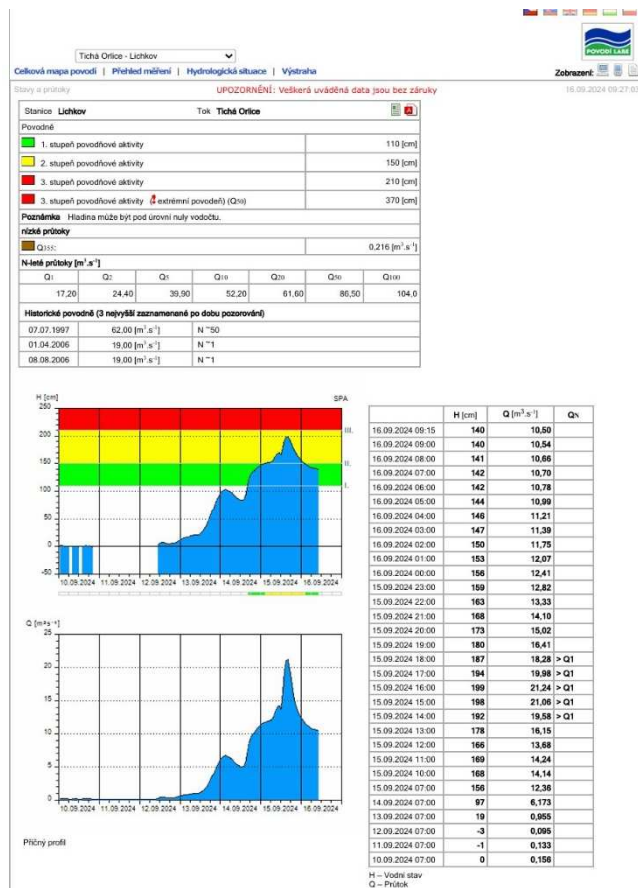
Tichá Orlice - Lichkov

Celková mapa povodí | Přehled měření | Hydrologická situace | Výstraha

POVODÍ LABE

Zobrazení:

Stavy a průtoky

UPOZORNĚNÍ: Veškerá uváděná data jsou bez záruky

16.09.2024 09:27:03

Stanice Lichkov Tok Tichá Orlice

Povodně

| | |
|---|---|
| 1. stupeň povodňové aktivity | 110 [cm] |
| 2. stupeň povodňové aktivity | 150 [cm] |
| 3. stupeň povodňové aktivity | 210 [cm] |
| 3. stupeň povodňové aktivity (extrémní povodeň) ($Q_{50}$) | 370 [cm] |

Poznámka Hladina může být pod úrovní nuly vodočtu.

nízké průtoky

| | |
|---|---|
| $Q_{355}$: | 0,216 [$m^3.s^{-1}$] |

N-leté průtoky [$m^3.s^{-1}$]

| $Q_1$ | $Q_2$ | $Q_5$ | $Q_{10}$ | $Q_{20}$ | $Q_{50}$ | $Q_{100}$ |
|---|---|---|---|---|---|---|
| 17,20 | 24,40 | 39,90 | 52,20 | 61,60 | 86,50 | 104,0 |

Historické povodně (3 nejvyšší zaznamenané po dobu pozorování)

| | | |
|---|---|---|
| 07.07.1997 | 62,00 [$m^3.s^{-1}$] | N ~50 |
| 01.04.2006 | 19,00 [$m^3.s^{-1}$] | N ~1 |
| 08.08.2006 | 19,00 [$m^3.s^{-1}$] | N ~1 |

H [cm]

SPA

250 200 150 100 50 0 -50

III. II. I.

10.09.2024 11.09.2024 12.09.2024 13.09.2024 14.09.2024 15.09.2024 16.09.2024

Q [$m^3s^{-1}$]

25 20 15 10 5 0

10.09.2024 11.09.2024 12.09.2024 13.09.2024 14.09.2024 15.09.2024 16.09.2024

Příčný profil

| | H [cm] | Q [$m^3.s^{-1}$] | $Q_N$ |
|---|---|---|---|
| 16.09.2024 09:15 | 140 | 10,50 | |
| 16.09.2024 09:00 | 140 | 10,54 | |
| 16.09.2024 08:00 | 141 | 10,66 | |
| 16.09.2024 07:00 | 142 | 10,70 | |
| 16.09.2024 06:00 | 142 | 10,78 | |
| 16.09.2024 05:00 | 144 | 10,99 | |
| 16.09.2024 04:00 | 146 | 11,21 | |
| 16.09.2024 03:00 | 147 | 11,39 | |
| 16.09.2024 02:00 | 150 | 11,75 | |
| 16.09.2024 01:00 | 153 | 12,07 | |
| 16.09.2024 00:00 | 156 | 12,41 | |
| 15.09.2024 23:00 | 159 | 12,82 | |
| 15.09.2024 22:00 | 163 | 13,33 | |
| 15.09.2024 21:00 | 168 | 14,10 | |
| 15.09.2024 20:00 | 173 | 15,02 | |
| 15.09.2024 19:00 | 180 | 16,41 | |
| 15.09.2024 18:00 | 187 | 18,28 | > Q1 |
| 15.09.2024 17:00 | 194 | 19,98 | > Q1 |
| 15.09.2024 16:00 | 199 | 21,24 | > Q1 |
| 15.09.2024 15:00 | 198 | 21,06 | > Q1 |
| 15.09.2024 14:00 | 192 | 19,58 | > Q1 |
| 15.09.2024 13:00 | 178 | 16,15 | |
| 15.09.2024 12:00 | 166 | 13,68 | |
| 15.09.2024 11:00 | 169 | 14,24 | |
| 15.09.2024 10:00 | 168 | 14,14 | |
| 15.09.2024 07:00 | 156 | 12,36 | |
| 14.09.2024 07:00 | 97 | 6,173 | |
| 13.09.2024 07:00 | 19 | 0,955 | |
| 12.09.2024 07:00 | -3 | 0,095 | |
| 11.09.2024 07:00 | -1 | 0,133 | |
| 10.09.2024 07:00 | 0 | 0,156 | |

H – Vodní stav
Q – Průtok